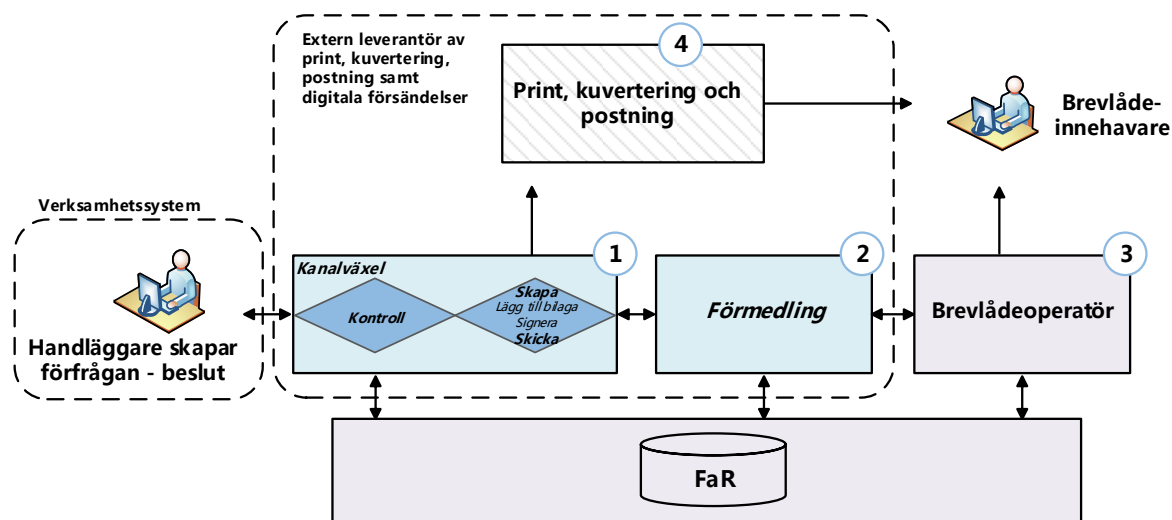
Extern leverantör av print, kuvertering, postning samt digitala försändelser

4

Print, kuvertering och postning

Brevlådeinnehavare

Verksamhetssystem

Handläggare skapar förfrågan - beslut

Kanalväxel

1

Kontroll

Skapa
Lägg till bilaga
Signera
Skicka

2

Förmedling

3

Brevlådeoperatör

FaR